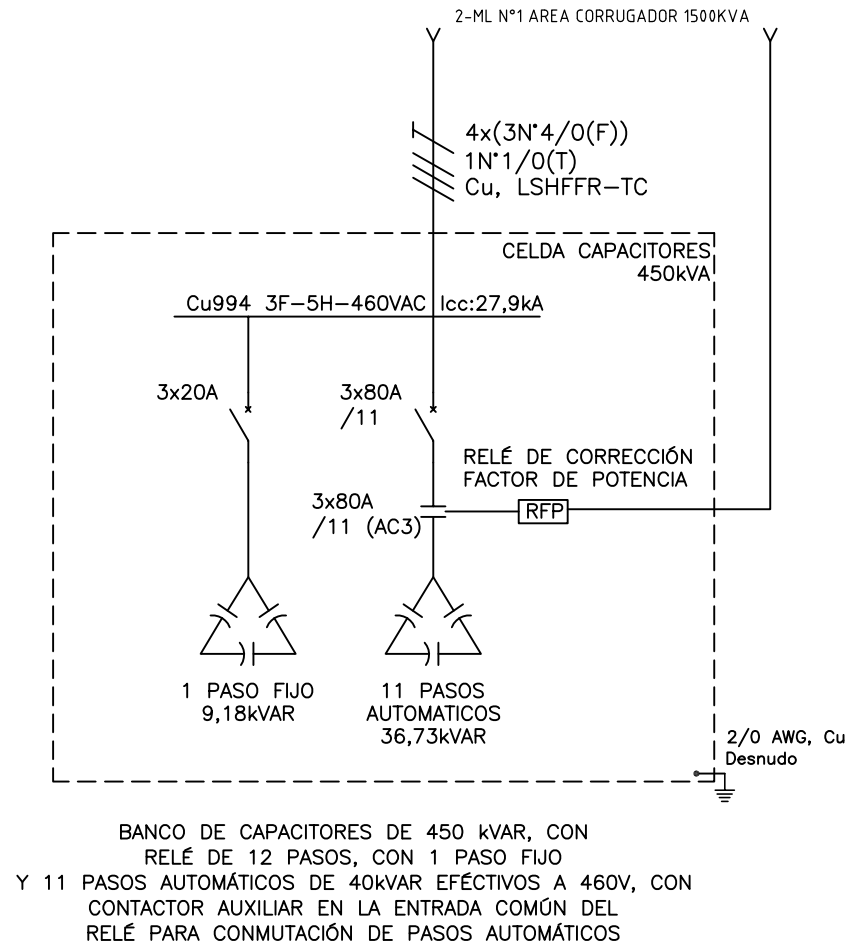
2-ML N°1 AREA CORRUGADOR 1500KVA

4x(3N°4/0(F))
1N°1/0(T)
Cu, LSHFFR-TC

CELDA CAPACITORES
450kVA

Cu994 3F-5H-460VAC Icc:27,9kA

3x20A

3x80A
/11

RELÉ DE CORRECCIÓN
FACTOR DE POTENCIA

3x80A
/11 (AC3)

RFP

1 PASO FIJO
9,18kVAR

11 PASOS
AUTOMATICOS
36,73kVAR

2/0 AWG, Cu
Desnudo

BANCO DE CAPACITORES DE 450 kVAR, CON
RELÉ DE 12 PASOS, CON 1 PASO FIJO
Y 11 PASOS AUTOMÁTICOS DE 40kVAR EFÉCTIVOS A 460V, CON
CONTACTOR AUXILIAR EN LA ENTRADA COMÚN DEL
RELÉ PARA CONMUTACIÓN DE PASOS AUTOMÁTICOS